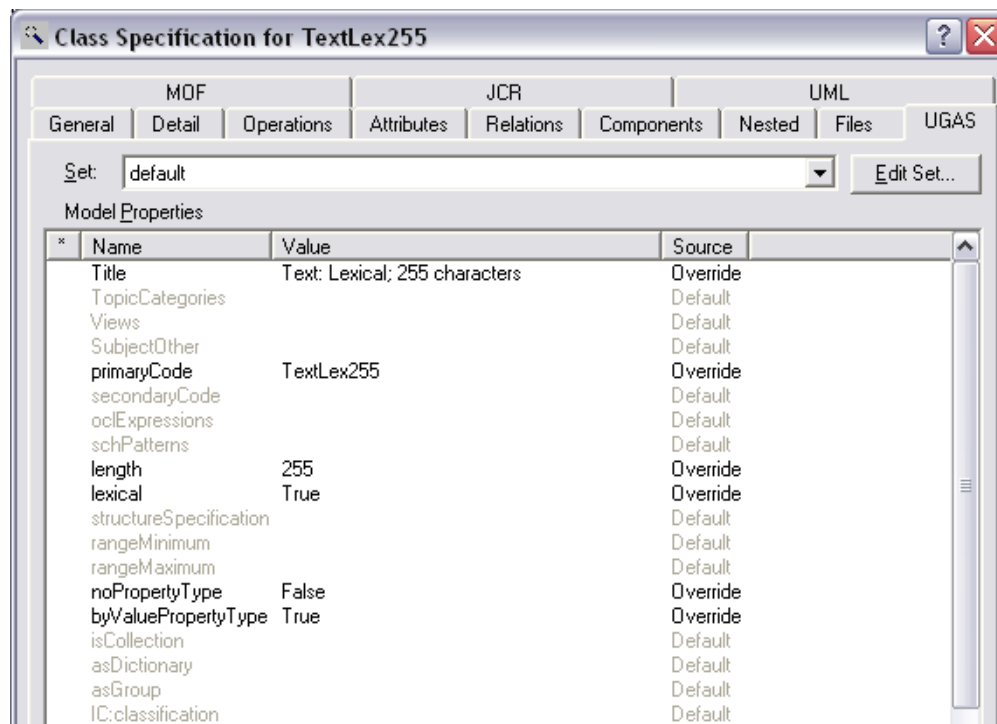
Class Specification for TextLex255

?

MOF | JCR | UML

General | Detail | Operations | Attributes | Relations | Components | Nested | Files | UGAS

Set: default

Edit Set...

Model Properties

| * | Name | Value | Source |
|---|---|---|---|
| | Title | Text: Lexical; 255 characters | Override |
| | TopicCategories | | Default |
| | Views | | Default |
| | SubjectOther | | Default |
| | primaryCode | TextLex255 | Override |
| | secondaryCode | | Default |
| | oclExpressions | | Default |
| | schPatterns | | Default |
| | length | 255 | Override |
| | lexical | True | Override |
| | structureSpecification | | Default |
| | rangeMinimum | | Default |
| | rangeMaximum | | Default |
| | noPropertyType | False | Override |
| | byValuePropertyType | True | Override |
| | isCollection | | Default |
| | asDictionary | | Default |
| | asGroup | | Default |
| | IC:classification | | Default |